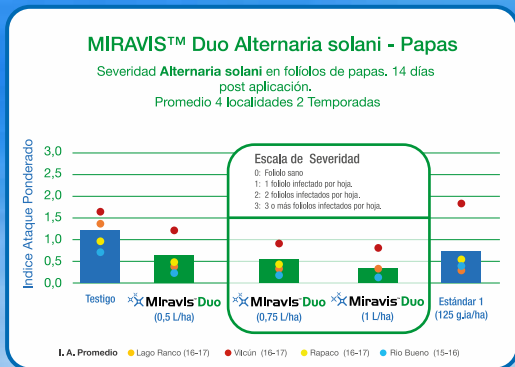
MIRAVIS™ Duo Alternaria solani - Papas

Severidad **Alternaria solani** en folíolos de papas. 14 días post aplicación.
Promedio 4 localidades 2 Temporadas

Indice Ataque Ponderado

3,0
2,5
2,0
1,5
1,0
0,5
0,0

Escala de Severidad
0: Foliolo sano
1: 1 foliolo infectado por hoja.
2: 2 foliolos infectados por hoja.
3: 3 o más foliolos infectados por hoja.

Testigo

Miravis Duo (0,5 L/ha)

Miravis Duo (0,75 L/ha)

Miravis Duo (1 L/ha)

Estándar 1 (125 g.ia/ha)

I. A. Promedio   Lago Ranco (16-17)   Vitcún (16-17)   Rapaco (16-17)   Río Bueno (15-16)